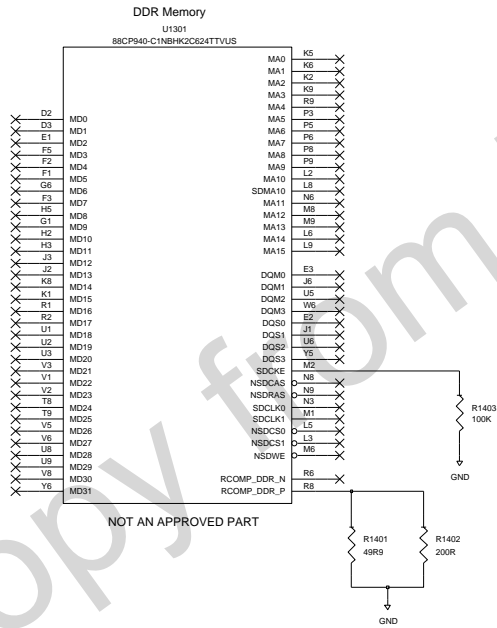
DDR Memory

U1301
88CP940-C1NBHK2C624TTVUS

| Pin | Signal |
|---|---|
| D2 | MD0 |
| D3 | MD1 |
| E1 | MD2 |
| F5 | MD3 |
| F2 | MD4 |
| F1 | MD5 |
| G6 | MD6 |
| F3 | MD7 |
| H5 | MD8 |
| G1 | MD9 |
| H2 | MD10 |
| H3 | MD11 |
| J3 | MD12 |
| J2 | MD13 |
| K8 | MD14 |
| K1 | MD15 |
| R1 | MD16 |
| R2 | MD17 |
| U1 | MD18 |
| U2 | MD19 |
| U3 | MD20 |
| V3 | MD21 |
| V1 | MD22 |
| V2 | MD23 |
| T8 | MD24 |
| T9 | MD25 |
| V5 | MD26 |
| V6 | MD27 |
| U8 | MD28 |
| U9 | MD29 |
| V8 | MD30 |
| Y6 | MD31 |

| Signal | Pin |
|---|---|
| MA0 | K5 |
| MA1 | K6 |
| MA2 | K2 |
| MA3 | K9 |
| MA4 | R9 |
| MA5 | P3 |
| MA6 | P5 |
| MA7 | P6 |
| MA8 | P8 |
| MA9 | P9 |
| MA10 | L2 |
| SDMA10 | L8 |
| MA11 | N6 |
| MA12 | M8 |
| MA13 | M9 |
| MA14 | L6 |
| MA15 | L9 |
| DQM0 | E3 |
| DQM1 | J6 |
| DQM2 | U5 |
| DQM3 | W6 |
| DQS0 | E2 |
| DQS1 | J1 |
| DQS2 | U6 |
| DQS3 | Y5 |
| SDCKE | M2 |
| NSDCAS | N8 |
| NSDRAS | N9 |
| SDCLK0 | N3 |
| SDCLK1 | M1 |
| NSDCS0 | L5 |
| NSDCS1 | L3 |
| NSDWE | M6 |
| RCOMP_DDR_N | R6 |
| RCOMP_DDR_P | R8 |

R1403
100K

GND

NOT AN APPROVED PART

R1401
49R9

R1402
200R

GND

Copy from